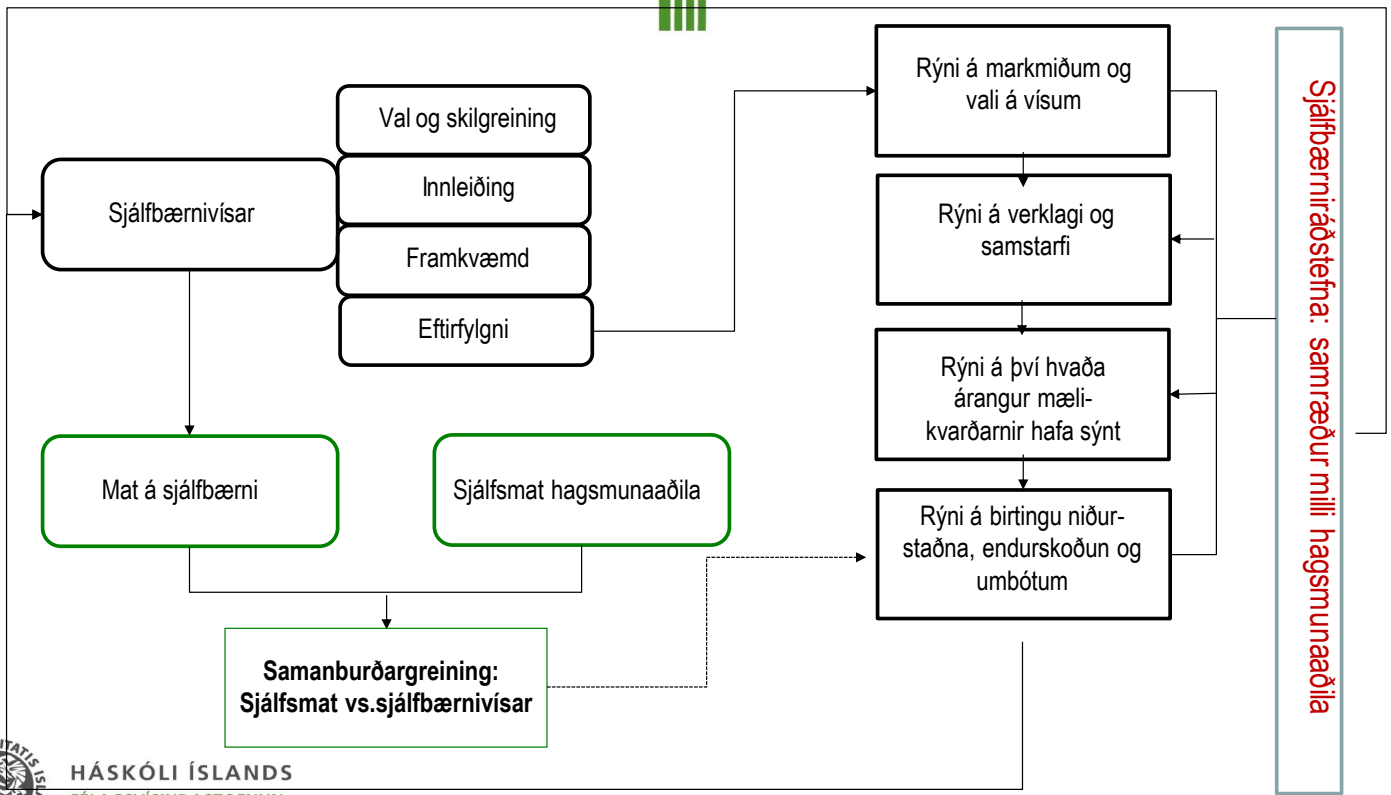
Val og skilgreining

Sjálfbærnivísar

Innleiðing

Framkvæmd

Eftirfylgni

Mat á sjálfbærni

Sjálfsmat hagsmunaaðila

Samanburðargreining: Sjálfsmat vs.sjálfbærnivísar

Rýni á markmiðum og vali á vísum

Rýni á verklagi og samstarfi

Rýni á því hvaða árangur mælikvarðarnir hafa sýnt

Rýni á birtingu niðurstaðna, endurskoðun og umbótum

Sjálfbærniráðstefna: samræður milli hagsmunaaðila

HÁSKÓLI ÍSLANDS
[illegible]